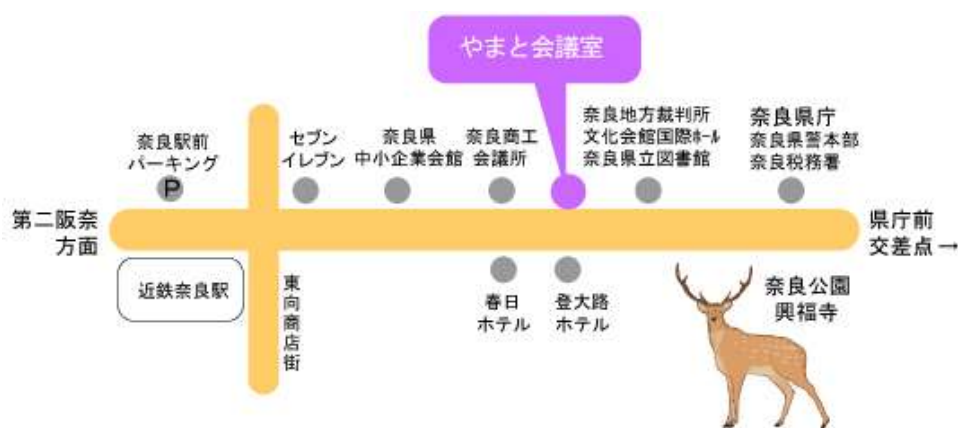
やまと会議室

奈良駅前
パーキング
P

セブン
イレブン

奈良県
中小企業会館

奈良商工
会議所

奈良地方裁判所
文化会館国際ホール
奈良県立図書館

奈良県庁
奈良県警本部
奈良税務署

第二阪奈
方面

県庁前
交差点 →

近鉄奈良駅

東
向
商
店
街

春日
ホテル

登大路
ホテル

奈良公園
興福寺